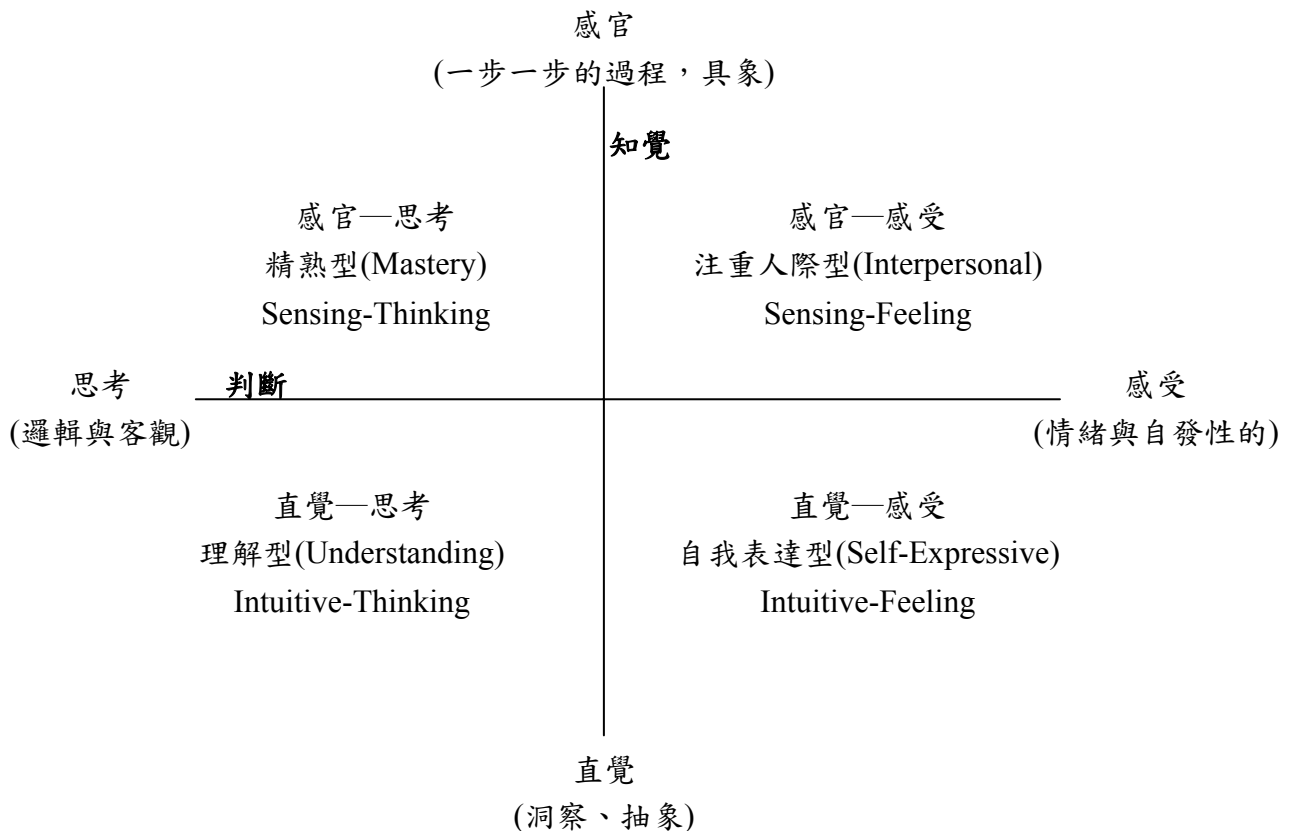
感官
(一步一步的過程，具象)

知覺

感官—思考
精熟型(Mastery)
Sensing-Thinking

感官—感受
注重人際型(Interpersonal)
Sensing-Feeling

思考
(邏輯與客觀)

判斷

感受
(情緒與自發性的)

直覺—思考
理解型(Understanding)
Intuitive-Thinking

直覺—感受
自我表達型(Self-Expressive)
Intuitive-Feeling

直覺
(洞察、抽象)